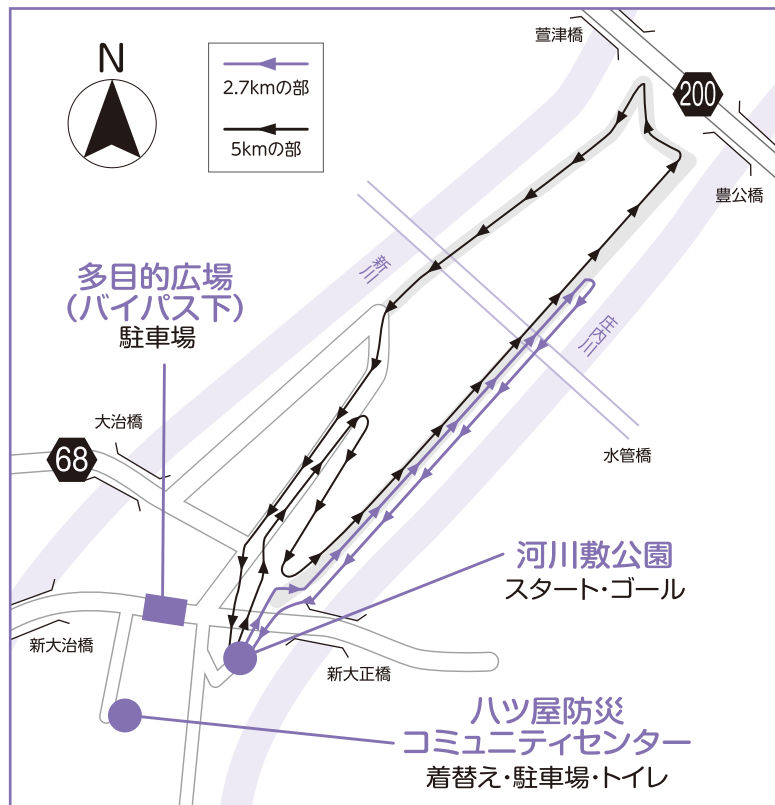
N

2.7kmの部

5kmの部

萱津橋

200

豊公橋

新川

庄内川

多目的広場
(バイパス下)
駐車場

大治橋

68

水管橋

河川敷公園
スタート・ゴール

新大治橋

新大正橋

ハツ屋防災
コミュニティセンター
着替え・駐車場・トイレ